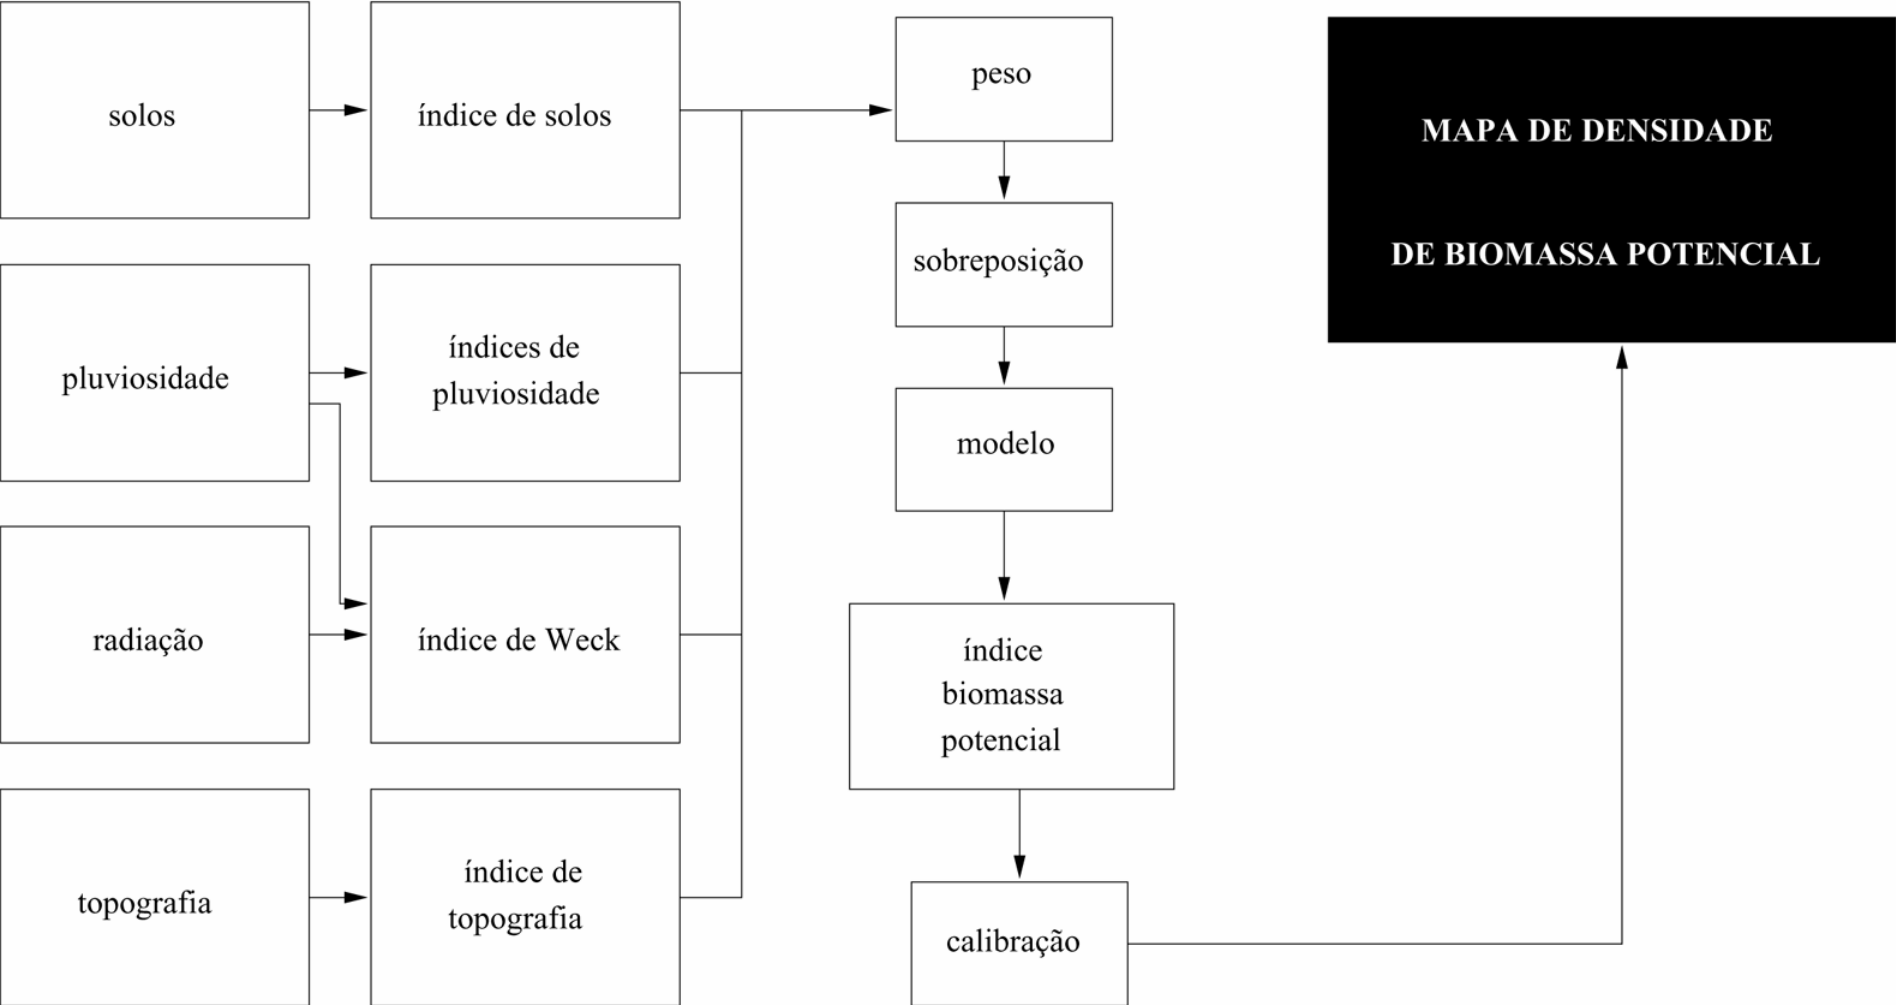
solos

índice de solos

pluviosidade

índices de pluviosidade

radiação

índice de Weck

topografia

índice de topografia

peso

sobreposição

modelo

índice biomassa potencial

calibração

MAPA DE DENSIDADE

DE BIOMASSA POTENCIAL